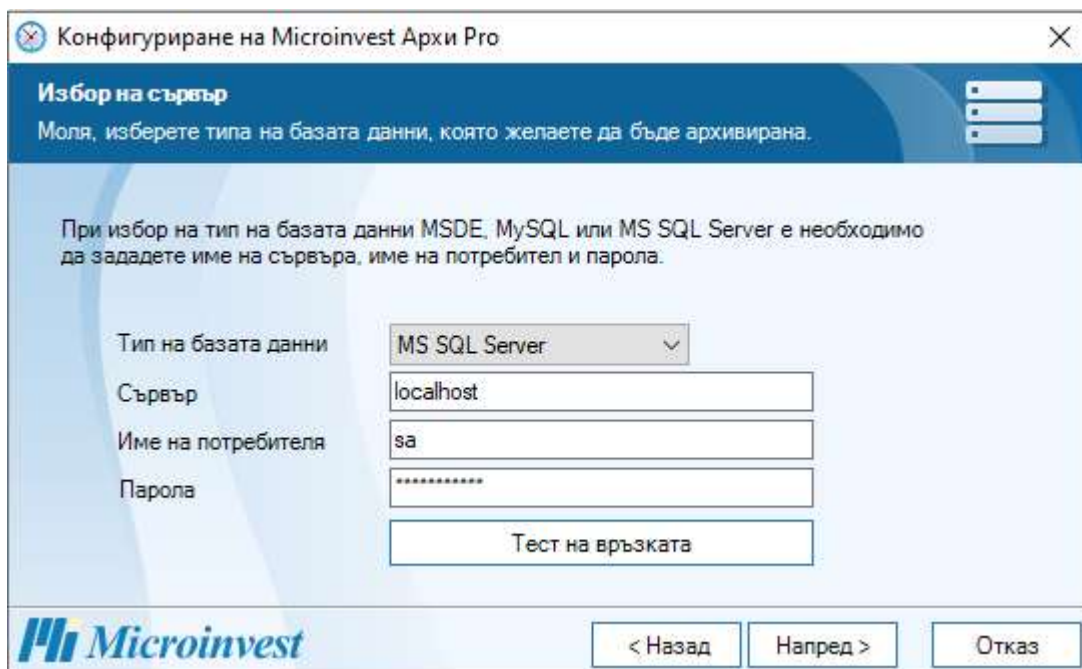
Конфигуриране на Microinvest Архи Pro

Избор на сървър

Моля, изберете типа на базата данни, която желаете да бъде архивирана.

При избор на тип на базата данни MSDE, MySQL или MS SQL Server е необходимо да зададете име на сървъра, име на потребител и парола.

Тип на базата данни MS SQL Server

Сървър localhost

Име на потребителя sa

Парола ************

Тест на връзката

Microinvest

< Назад Напред > Отказ